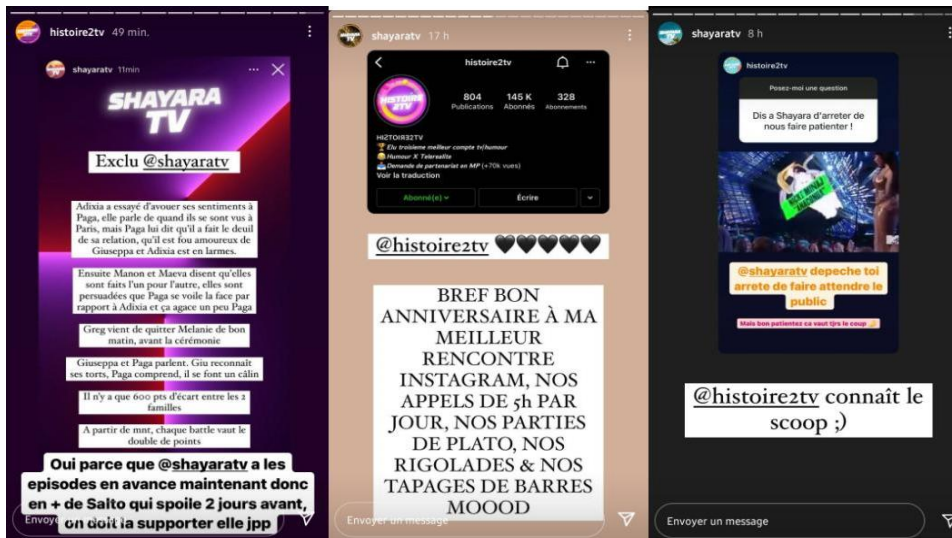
histoire2tv 49 min.

shayaratv 11min

SHAYARA TV

Exclu @shayaratv

Adixia a essayé d'avouer ses sentiments à Paga, elle parle de quand ils se sont vus à Paris, mais Paga lui dit qu'il a fait le deuil de sa relation, qu'il est fou amoureux de Giuseppa et Adixia est en larmes.

Ensuite Manon et Maeva disent qu'elles sont faits l'un pour l'autre, elles sont persuadées que Paga se voile la face par rapport à Adixia et ça agace un peu Paga

Greg vient de quitter Melanie de bon matin, avant la cérémonie

Giuseppa et Paga parlent. Giu reconnaît ses torts, Paga comprend, il se font un câlin

Il n'y a que 600 pts d'écart entre les 2 familles

A partir de mnt, chaque battle vaut le double de points

Oui parce que @shayaratv a les episodes en avance maintenant donc en + de Salto qui spoile 2 jours avant, on doit la supporter elle jpp

Envoyer

shayaratv 17 h

histoire2tv

804 Publications 145 K Abonnés 328 Abonnements

HI2TOIR32TV
Elu troisième meilleur compte tv/humour
Humour X Telerealite
Demande de partenariat en MP (+70k vues)
Voir la traduction

Abonné(e) Écrire

@histoire2tv 🖤🖤🖤🖤🖤

BREF BON ANNIVERSAIRE À MA MEILLEUR RENCONTRE INSTAGRAM, NOS APPELS DE 5h PAR JOUR, NOS PARTIES DE PLATO, NOS RIGOLADES & NOS TAPAGES DE BARRES MOOOD

Envoyer un message

shayaratv 8 h

histoire2tv

Posez-moi une question

Dis a Shayara d'arreter de nous faire patienter !

@shayaratv depeche toi arrete de faire attendre le public

Mais bon patientez ca vaut tjrs le coup

@histoire2tv connaît le scoop ;)

Envoyer un message